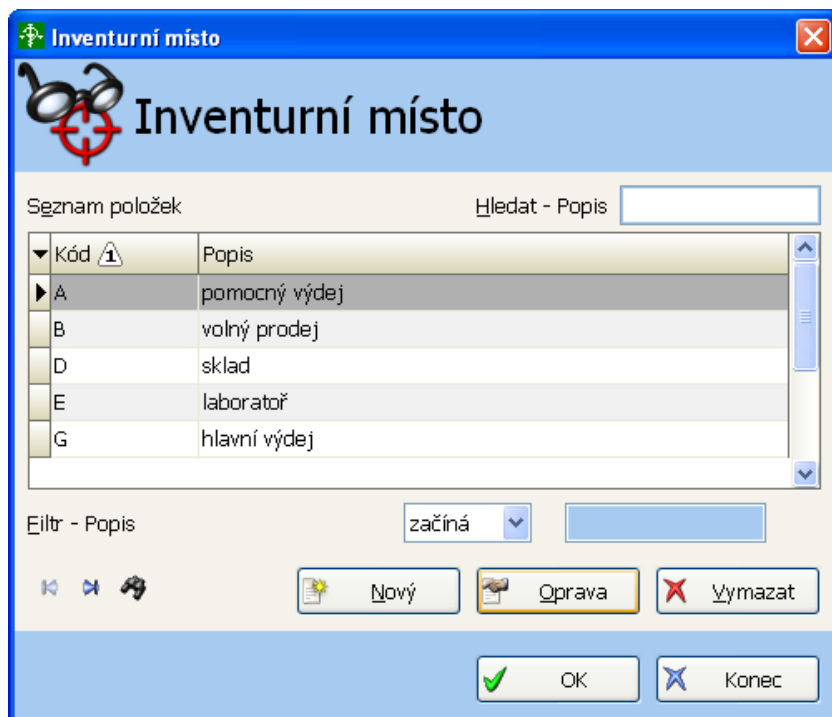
Inventurní místo

Inventurní místo

Seznam položek

Hledat - Popis

| Kód 1 | Popis |
|---|---|
| A | pomocný výdej |
| B | volný prodej |
| D | sklad |
| E | laboratoř |
| G | hlavní výdej |

Filtr - Popis

začíná

Nový

Oprava

Vymazat

OK

Konec